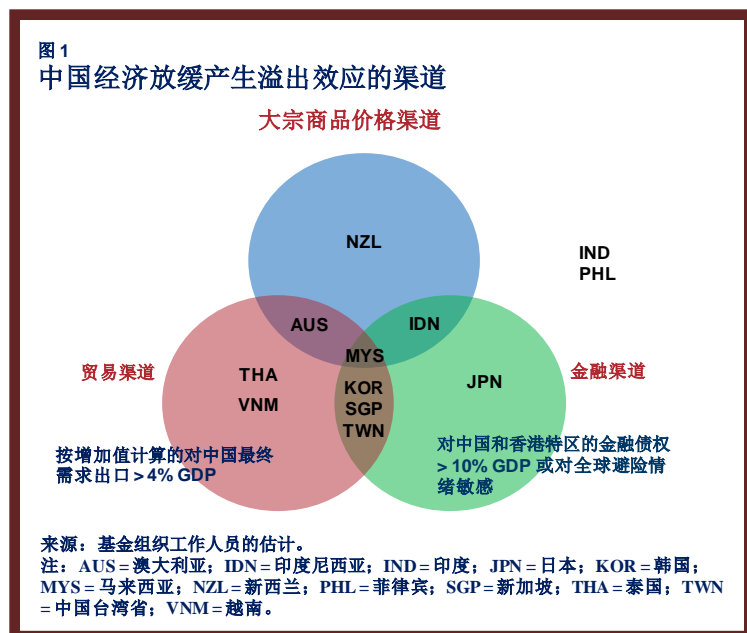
图 1
中国经济放缓产生溢出效应的渠道

大宗商品价格渠道

NZL

IND
PHL

AUS

IDN

MYS

贸易渠道

THA

VNM

KOR
SGP
TWN

JPN

金融渠道

按增加值计算的对中国最终需求出口 > 4% GDP

对中国和香港特区的金融债权 > 10% GDP 或对全球避险情绪敏感

来源：基金组织工作人员的估计。
注：AUS = 澳大利亚；IDN = 印度尼西亚；IND = 印度；JPN = 日本；KOR = 韩国；MYS = 马来西亚；NZL = 新西兰；PHL = 菲律宾；SGP = 新加坡；THA = 泰国；TWN = 中国台湾省；VNM = 越南。